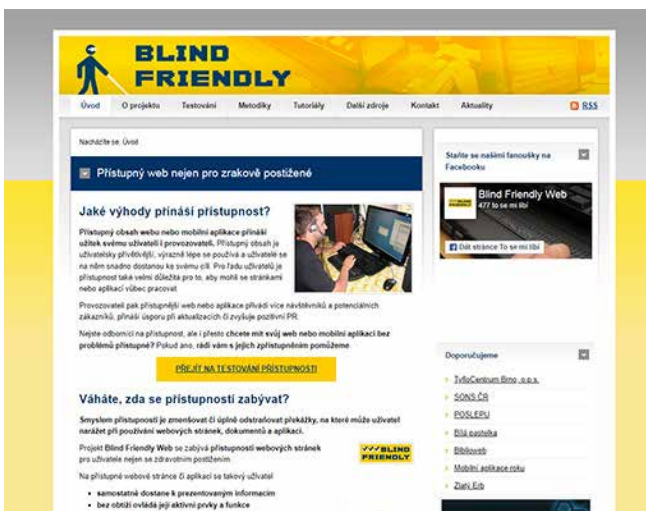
BLIND FRIENDLY

Úvod O projektu Testování Metodiky Tutoriály Další zdroje Kontakt Aktuality RSS

Nacházíte se: Úvod

Přístupný web nejen pro zrakově postižené

Jaké výhody přináší přístupnost?

Přístupný obsah webu nebo mobilní aplikace přináší užitek svému uživateli i provozovateli. Přístupný obsah je uživatelsky přívětivější, výrazně lépe se používá a uživatel se na něm snadno dostanou ke svému cíli. Pro řadu uživatelů je přístupnost také velmi důležitá pro to, aby mohli se stránkami nebo aplikací vůbec pracovat.

Provozovatel pak přístupnější web nebo aplikace přivádí více návštěvníků a potenciálních zákazníků, přináší úsporu při aktualizacích či zvyšuje pozitivní PR.

Nejste odborníci na přístupnost, ale i přesto chcete mít svůj web nebo mobilní aplikaci bez problémů přístupné? Pokud ano, rádi vám s jejich zpřístupněním pomůžeme.

PŘEJÍT NA TESTOVÁNÍ PŘÍSTUPNOSTI

Váháte, zda se přístupností zabývat?

Smyslem přístupnosti je zmenšovat či úplně odstraňovat překážky, na které může uživatel narážet při používání webových stránek, dokumentů a aplikací.

Projekt Blind Friendly Web se zabývá přístupností webových stránek pro uživatele nejen se zdravotním postižením.

BLIND FRIENDLY

Na přístupné webové stránce či aplikaci se takový uživatel

• samostatně dostane k prezentovaným informacím
• bez obtíží ovládá její aktivní prvky a funkce

Staňte se našimi fanoušky na Facebooku

Blind Friendly Web
477 to se mi líbí
Dát stránce To se mi líbí

Doporučujeme

TyfloCentrum Brno, o.p.s.
SONS ČR
POSLEPU
Bílá pastelka
Biblioweb
Mobilní aplikace roku
Zlatý Erb